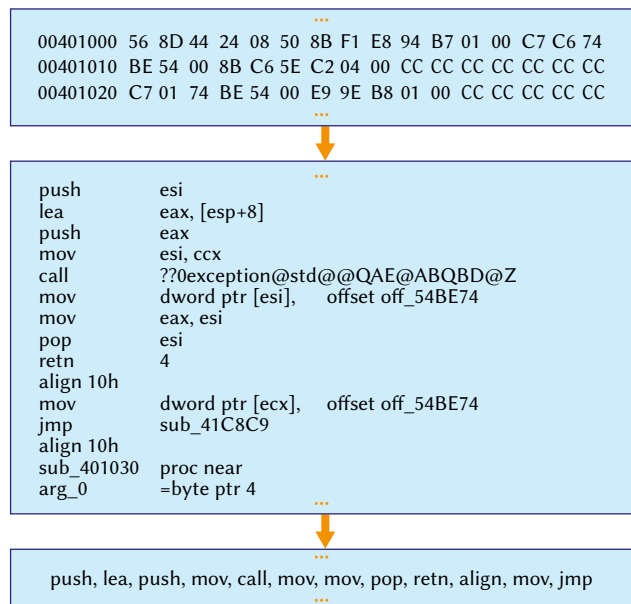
...
00401000 56 8D 44 24 08 50 8B F1 E8 94 B7 01 00 C7 C6 74
00401010 BE 54 00 8B C6 5E C2 04 00 CC CC CC CC CC CC CC
00401020 C7 01 74 BE 54 00 E9 9E B8 01 00 CC CC CC CC CC
...

...
push esi
lea eax, [esp+8]
push eax
mov esi, ccx
call ??0exception@std@@QAE@ABQBD@Z
mov dword ptr [esi], offset off_54BE74
mov eax, esi
pop esi
retn 4
align 10h
mov dword ptr [ecx], offset off_54BE74
jmp sub_41C8C9
align 10h
sub_401030 proc near
arg_0 =byte ptr 4
...

...
push, lea, push, mov, call, mov, mov, pop, retn, align, mov, jmp
...